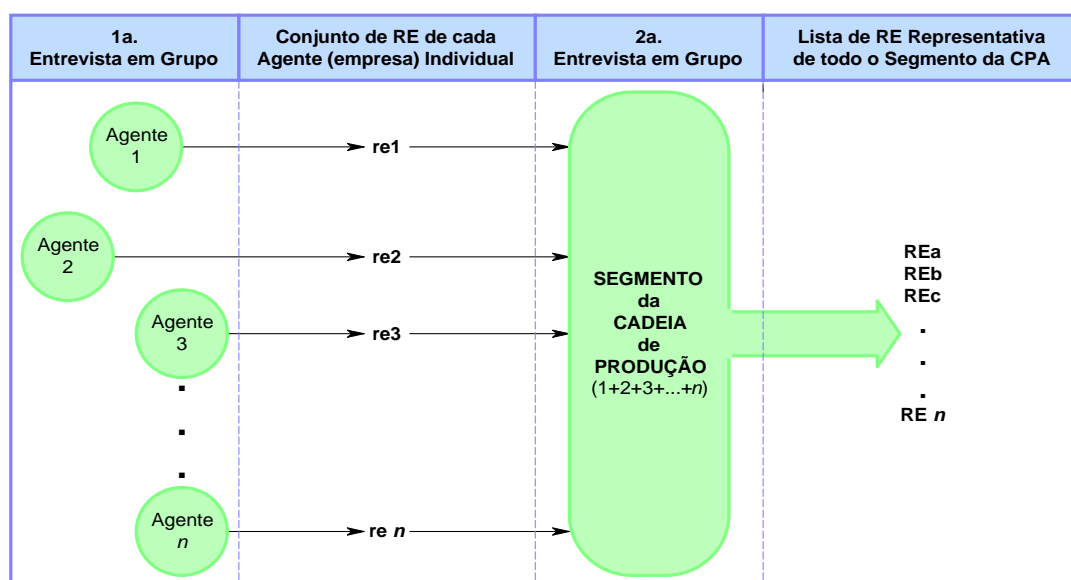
| 1a. Entrevista em Grupo | Conjunto de RE de cada Agente (empresa) Individual | 2a. Entrevista em Grupo | Lista de RE Representativa de todo o Segmento da CPA |
|---|---|---|---|

Agente 1

re1

Agente 2

re2

Agente 3

re3

.
.
.

Agente *n*

re *n*

SEGMENTO da CADEIA de PRODUÇÃO (1+2+3+...+*n*)

REa
REb
REc
.
.
.
RE *n*